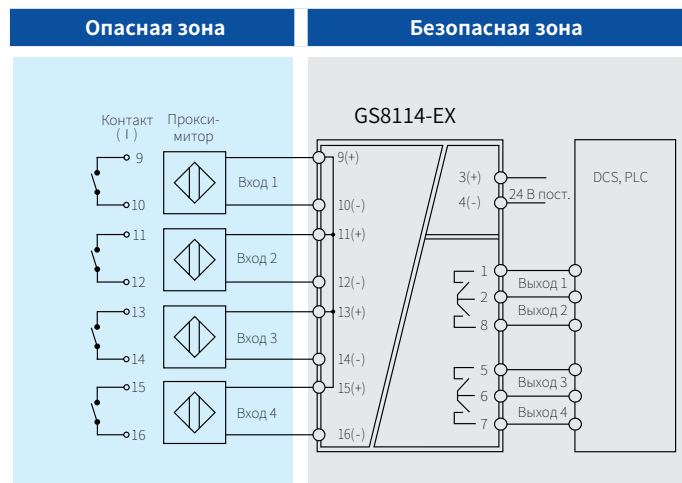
Опасная зона

Безопасная зона

Контакт ( I )

Прокси-митор

GS8114-EX

9
10
11
12
13
14
15
16

Вход 1
Вход 2
Вход 3
Вход 4

9(+)
10(-)
11(+)
12(-)
13(+)
14(-)
15(+)
16(-)

3(+)
4(-)
24 В пост.

DCS, PLC

1
2
8
5
6
7

Выход 1
Выход 2
Выход 3
Выход 4